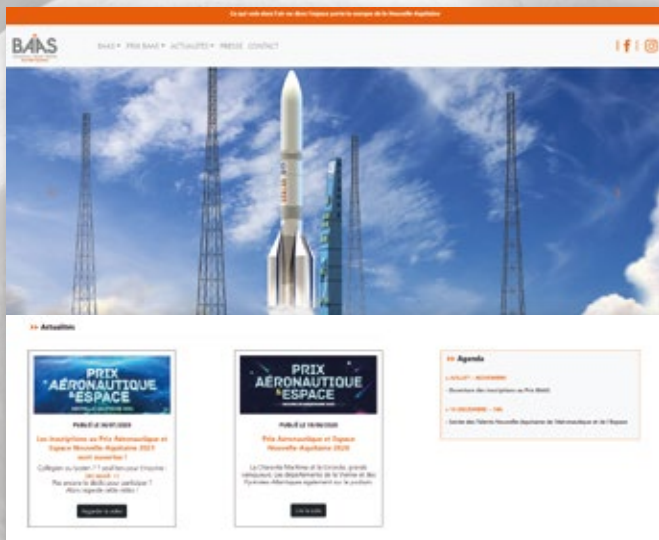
Ce qui vole dans l'air ou dans l'espace porte la marque de la Nouvelle-Aquitaine

BAAS

BAAS ▾ PRIX BAAS ▾ ACTUALITÉS ▾ PRESSE CONTACT

>> Actualités

PRIX AÉRONAUTIQUE & ESPACE

PUBLIÉ LE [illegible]

Les inscriptions au Prix Aéronautique et Espace Nouvelle-Aquitaine 2021 sont ouvertes !

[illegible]

Regarder la vidéo

PRIX AÉRONAUTIQUE & ESPACE

PUBLIÉ LE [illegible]

Prix Aéronautique et Espace Nouvelle-Aquitaine 2020

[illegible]

Lire la suite

>> Agenda

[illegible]

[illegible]

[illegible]

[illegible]